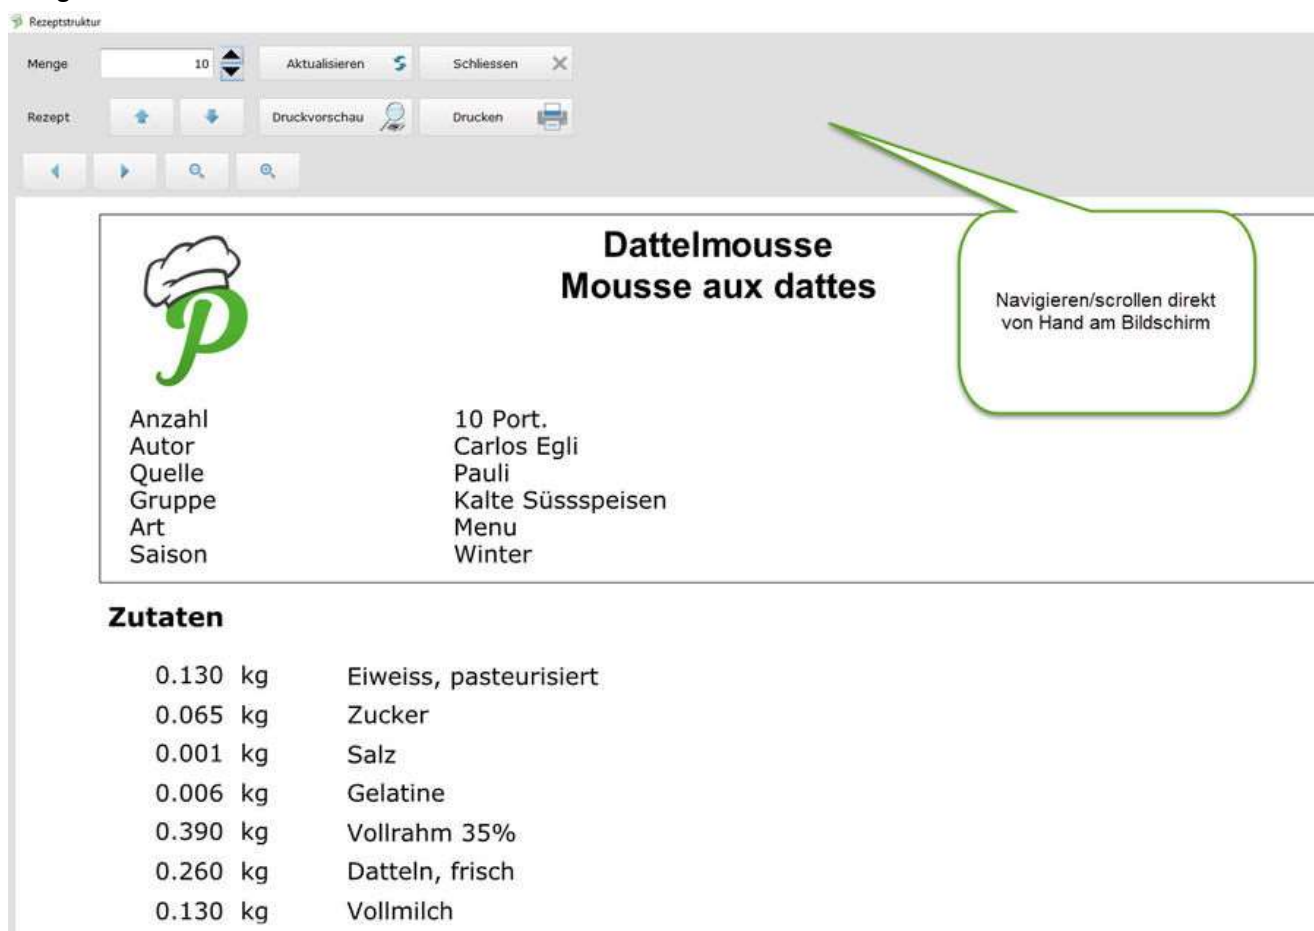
Rezeptstruktur

Menge 10 Aktualisieren Schliessen

Rezept Druckvorschau Drucken

Dattelmousse
Mousse aux dattes

Navigieren/scrollen direkt von Hand am Bildschirm

| | |
|---|---|
| Anzahl | 10 Port. |
| Autor | Carlos Egli |
| Quelle | Pauli |
| Gruppe | Kalte Süssspeisen |
| Art | Menu |
| Saison | Winter |

Zutaten

| | | |
|---|---|---|
| 0.130 | kg | Eiweiss, pasteurisiert |
| 0.065 | kg | Zucker |
| 0.001 | kg | Salz |
| 0.006 | kg | Gelatine |
| 0.390 | kg | Vollrahm 35% |
| 0.260 | kg | Datteln, frisch |
| 0.130 | kg | Vollmilch |